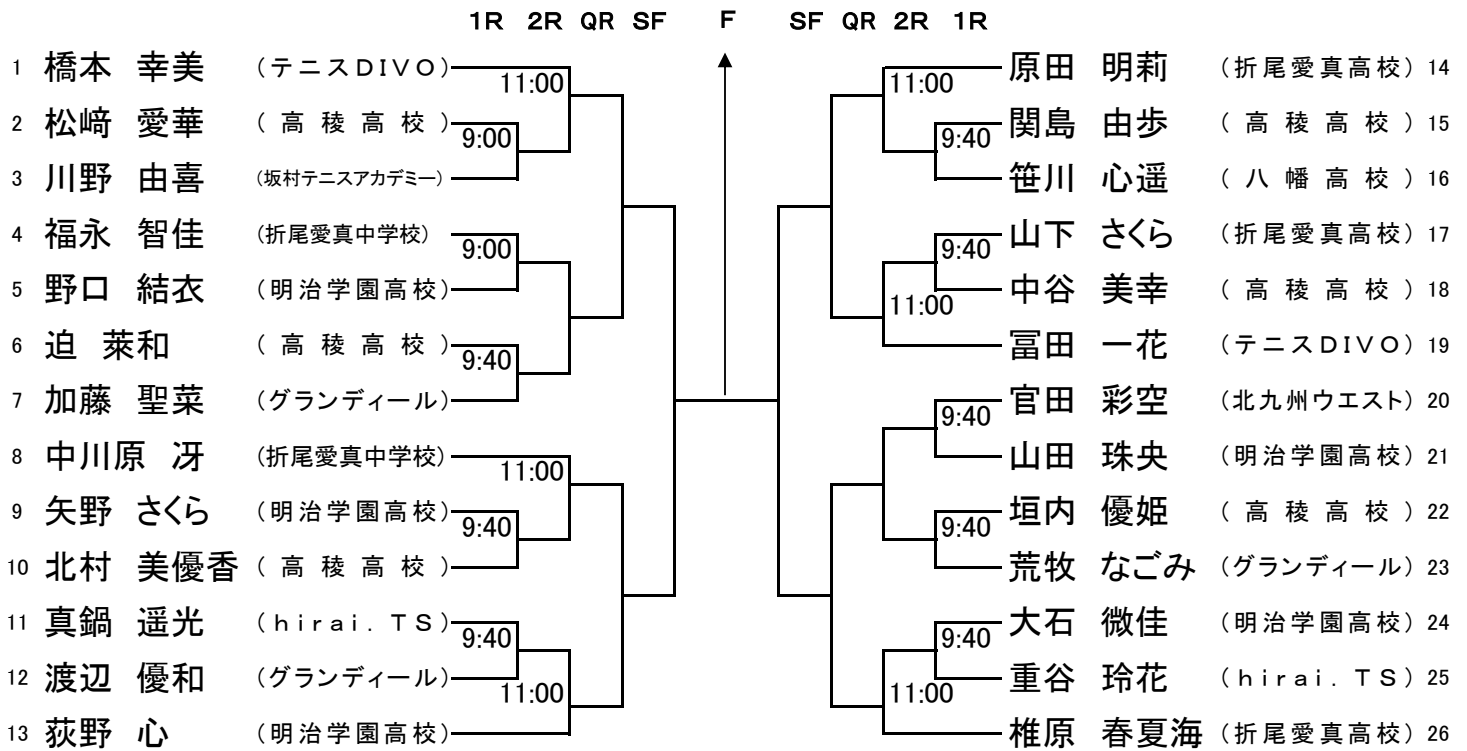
1R 2R QR SF F SF QR 2R 1R

1 橋本 幸美 （テニスDIVO） 11:00
2 松﨑 愛華 （高稜高校） 9:00
3 川野 由喜 （坂村テニスアカデミー）
4 福永 智佳 （折尾愛真中学校） 9:00
5 野口 結衣 （明治学園高校）
6 迫 莱和 （高稜高校） 9:40
7 加藤 聖菜 （グランディール）
8 中川原 冴 （折尾愛真中学校） 11:00
9 矢野 さくら （明治学園高校） 9:40
10 北村 美優香 （高稜高校）
11 真鍋 遥光 （hirai. TS） 9:40
12 渡辺 優和 （グランディール） 11:00
13 荻野 心 （明治学園高校）

11:00 原田 明莉 （折尾愛真高校） 14
9:40 関島 由歩 （高稜高校） 15
笹川 心遥 （八幡高校） 16
9:40 山下 さくら （折尾愛真高校） 17
中谷 美幸 （高稜高校） 18
11:00 冨田 一花 （テニスDIVO） 19
9:40 官田 彩空 （北九州ウエスト） 20
山田 珠央 （明治学園高校） 21
9:40 垣内 優姫 （高稜高校） 22
荒牧 なごみ （グランディール） 23
9:40 大石 微佳 （明治学園高校） 24
重谷 玲花 （hirai. TS） 25
11:00 椎原 春夏海 （折尾愛真高校） 26